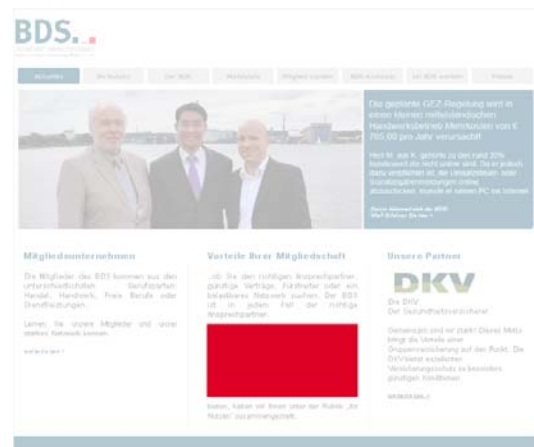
BDS..

Aktuelles | Ihr Nutzen | Der BDS | Mitglieder werden | BDS-Kreisverbände | Bei BDS werden | Presse

Die geplante GEZ-Regelung wird in einem kleinen mittelständischen Handwerksbetrieb Mehrkosten von € 765,00 pro Jahr verursacht!

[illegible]

Mitgliedsunternehmen

Die Mitglieder des BDS kommen aus den unterschiedlichsten Geschäftsarten: Handel, Handwerk, Freie Berufe oder Dienstleistungen.

Lernen Sie unsere Mitglieder und unser starkes Netzwerk kennen.

weiterlesen

Vorteile Ihrer Mitgliedschaft

..ob Sie den richtigen Ansprechpartner, günstige Verträge, Fürsprecher oder ein belastbares Netzwerk suchen. Der BDS ist in jedem Fall der richtige Ansprechpartner.

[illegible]

Unsere Partner

DKV

Die DKV
Der Gesundheitsversicherer

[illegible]

weiterlesen